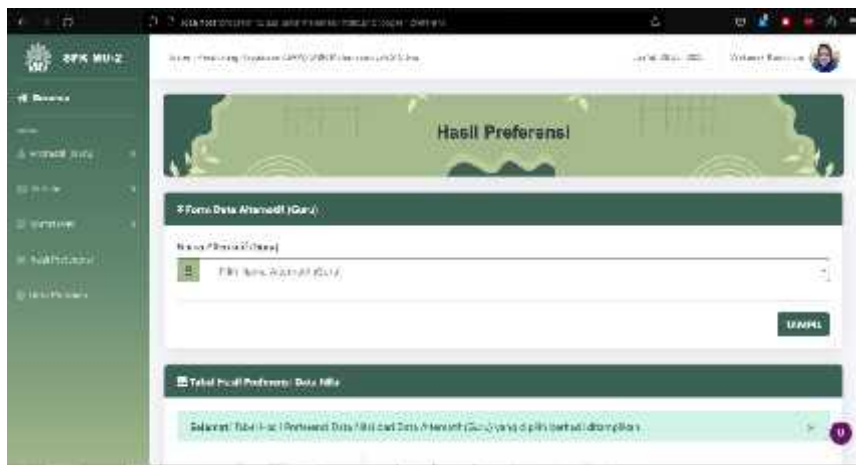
SPK MU-2

Beranda

Hasil Preferensi

Form Data Alternatif (Guru)

Nama Alternatif (Guru)

Pilih Nama Alternatif (Guru)

TAMPIL

Tabel Hasil Preferensi Data Nilai

Selamat! Tabel Hasil Preferensi Data Nilai dari Data Alternatif (Guru) yang dipilih berhasil ditampilkan.